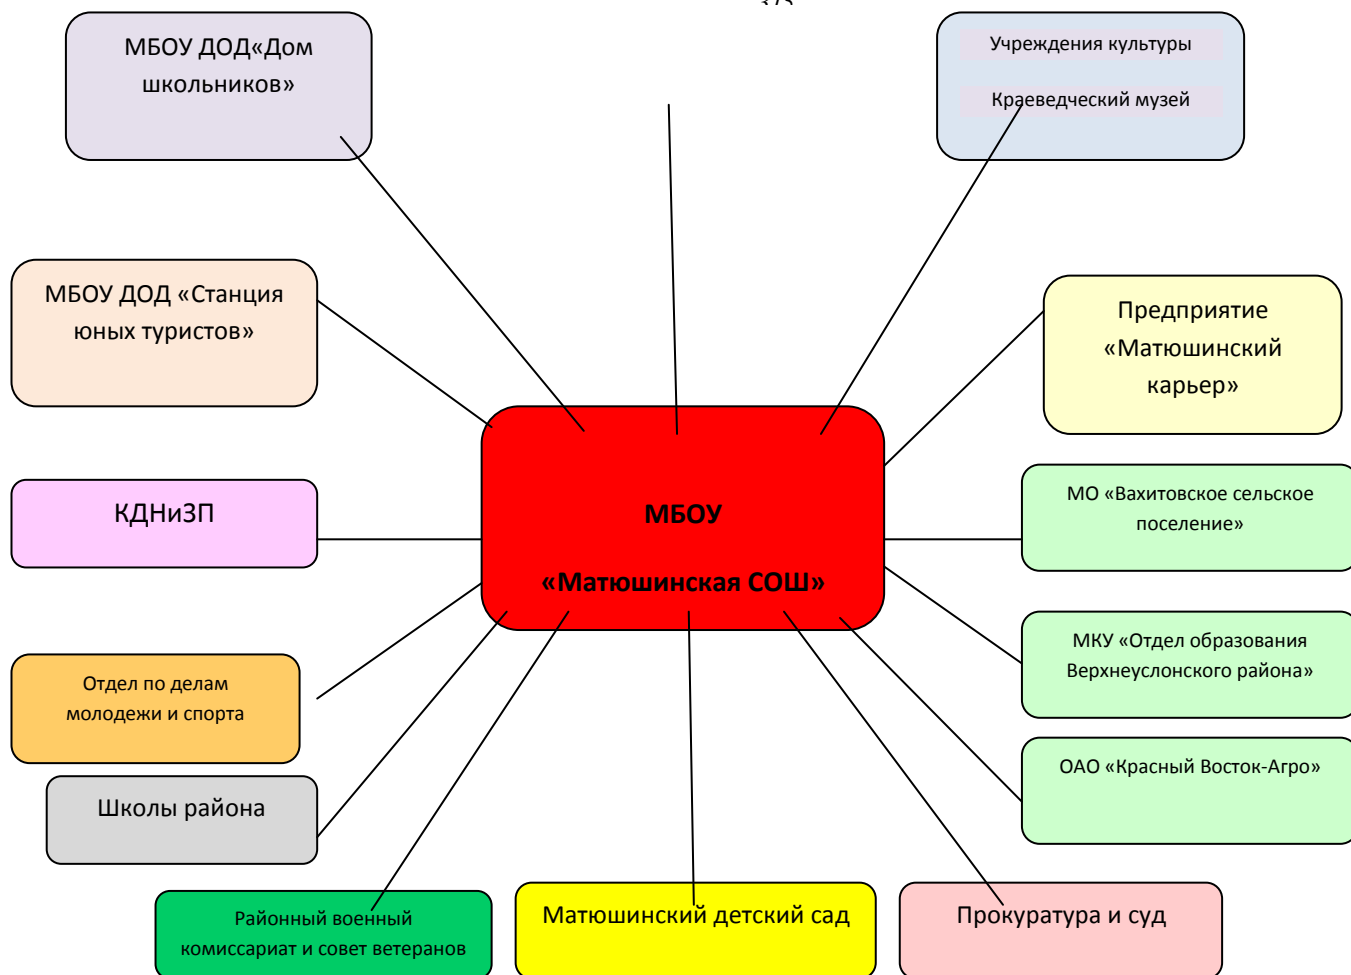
МБОУ ДОД«Дом школьников»

Учреждения культуры

Краеведческий музей

МБОУ ДОД «Станция юных туристов»

Предприятие «Матюшинский карьер»

КДНиЗП

МБОУ

«Матюшинская СОШ»

МО «Вахитовское сельское поселение»

МКУ «Отдел образования Верхнеуслонского района»

Отдел по делам молодежи и спорта

ОАО «Красный Восток-Агро»

Школы района

Районный военный комиссариат и совет ветеранов

Матюшинский детский сад

Прокуратура и суд